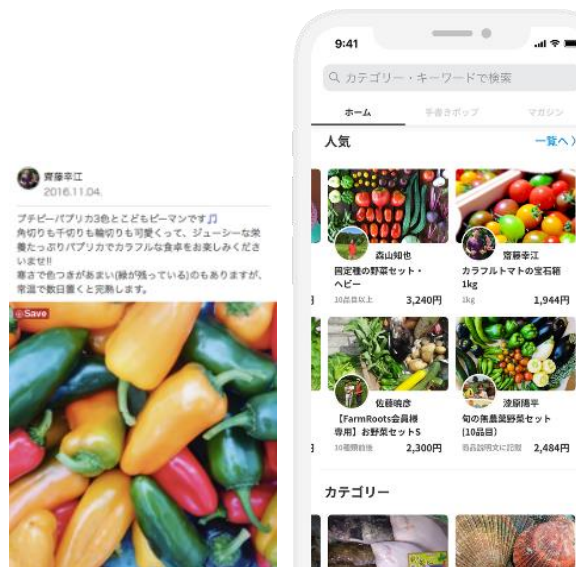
齋藤幸江
2016.11.04.

プチピーパプリカ3色とこどもピーマンです🎵
角切りも千切りも輪切りも可愛くって、ジューシーな栄養たっぷりパプリカでカラフルな食卓をお楽しみくださいませ!!
寒さで色つきがあまい(緑が残っている)のもありますが、常温で数日置くと完熟します。

Save

9:41

カテゴリー・キーワードで検索

ホーム
手書きポップ
マガジン

人気
一覧へ

森山知也
固定種の野菜セット・ヘビー
10品目以上
3,240円

齋藤幸江
カラフルトマトの宝石箱 1kg
1kg
1,944円

佐藤晴彦
【FarmRoots会員様専用】お野菜セットS
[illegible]
2,300円

遠藤隆平
旬の無農薬野菜セット（10品目）
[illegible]
2,484円

カテゴリー